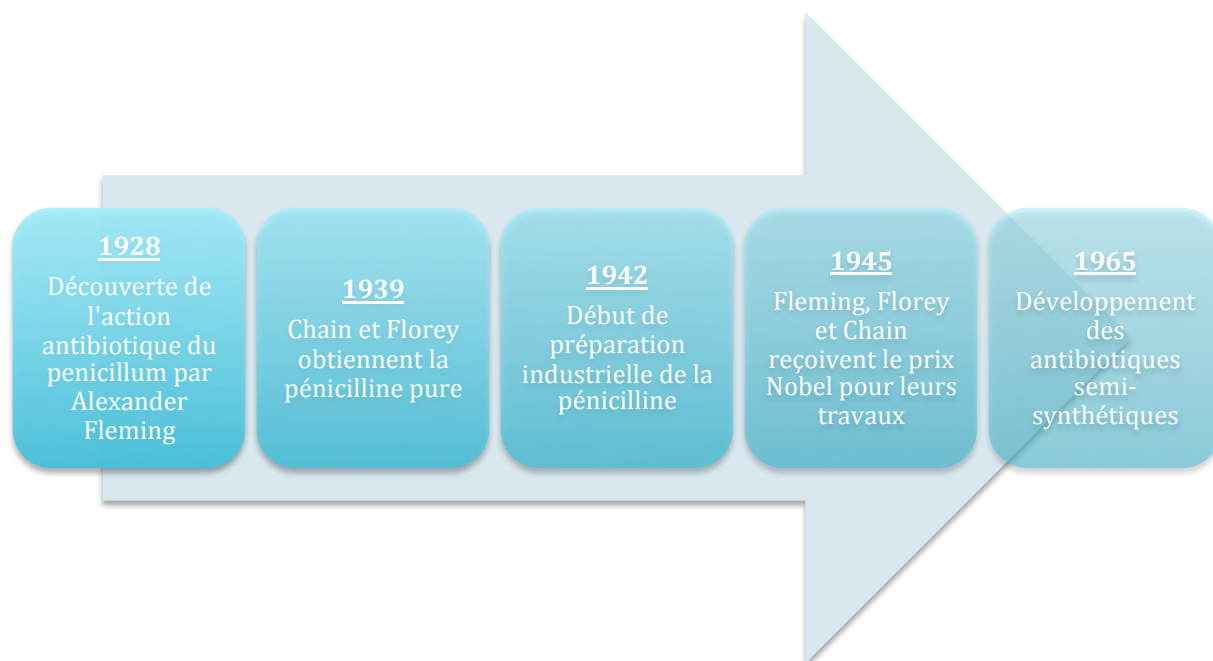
1928
Découverte de l'action antibiotique du penicillum par Alexander Fleming

1939
Chain et Florey obtiennent la pénicilline pure

1942
Début de préparation industrielle de la pénicilline

1945
Fleming, Florey et Chain reçoivent le prix Nobel pour leurs travaux

1965
Développement des antibiotiques semi-synthétiques